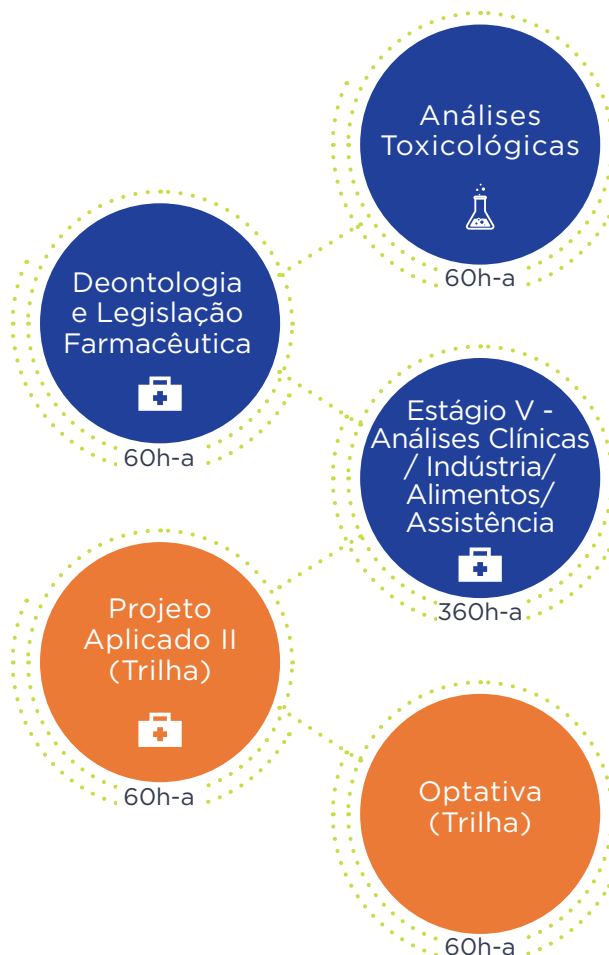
Análises Toxicológicas

60h-a

Deontologia e Legislação Farmacêutica

60h-a

Estágio V - Análises Clínicas / Indústria/ Alimentos/ Assistência

360h-a

Projeto Aplicado II (Trilha)

60h-a

Optativa (Trilha)

60h-a